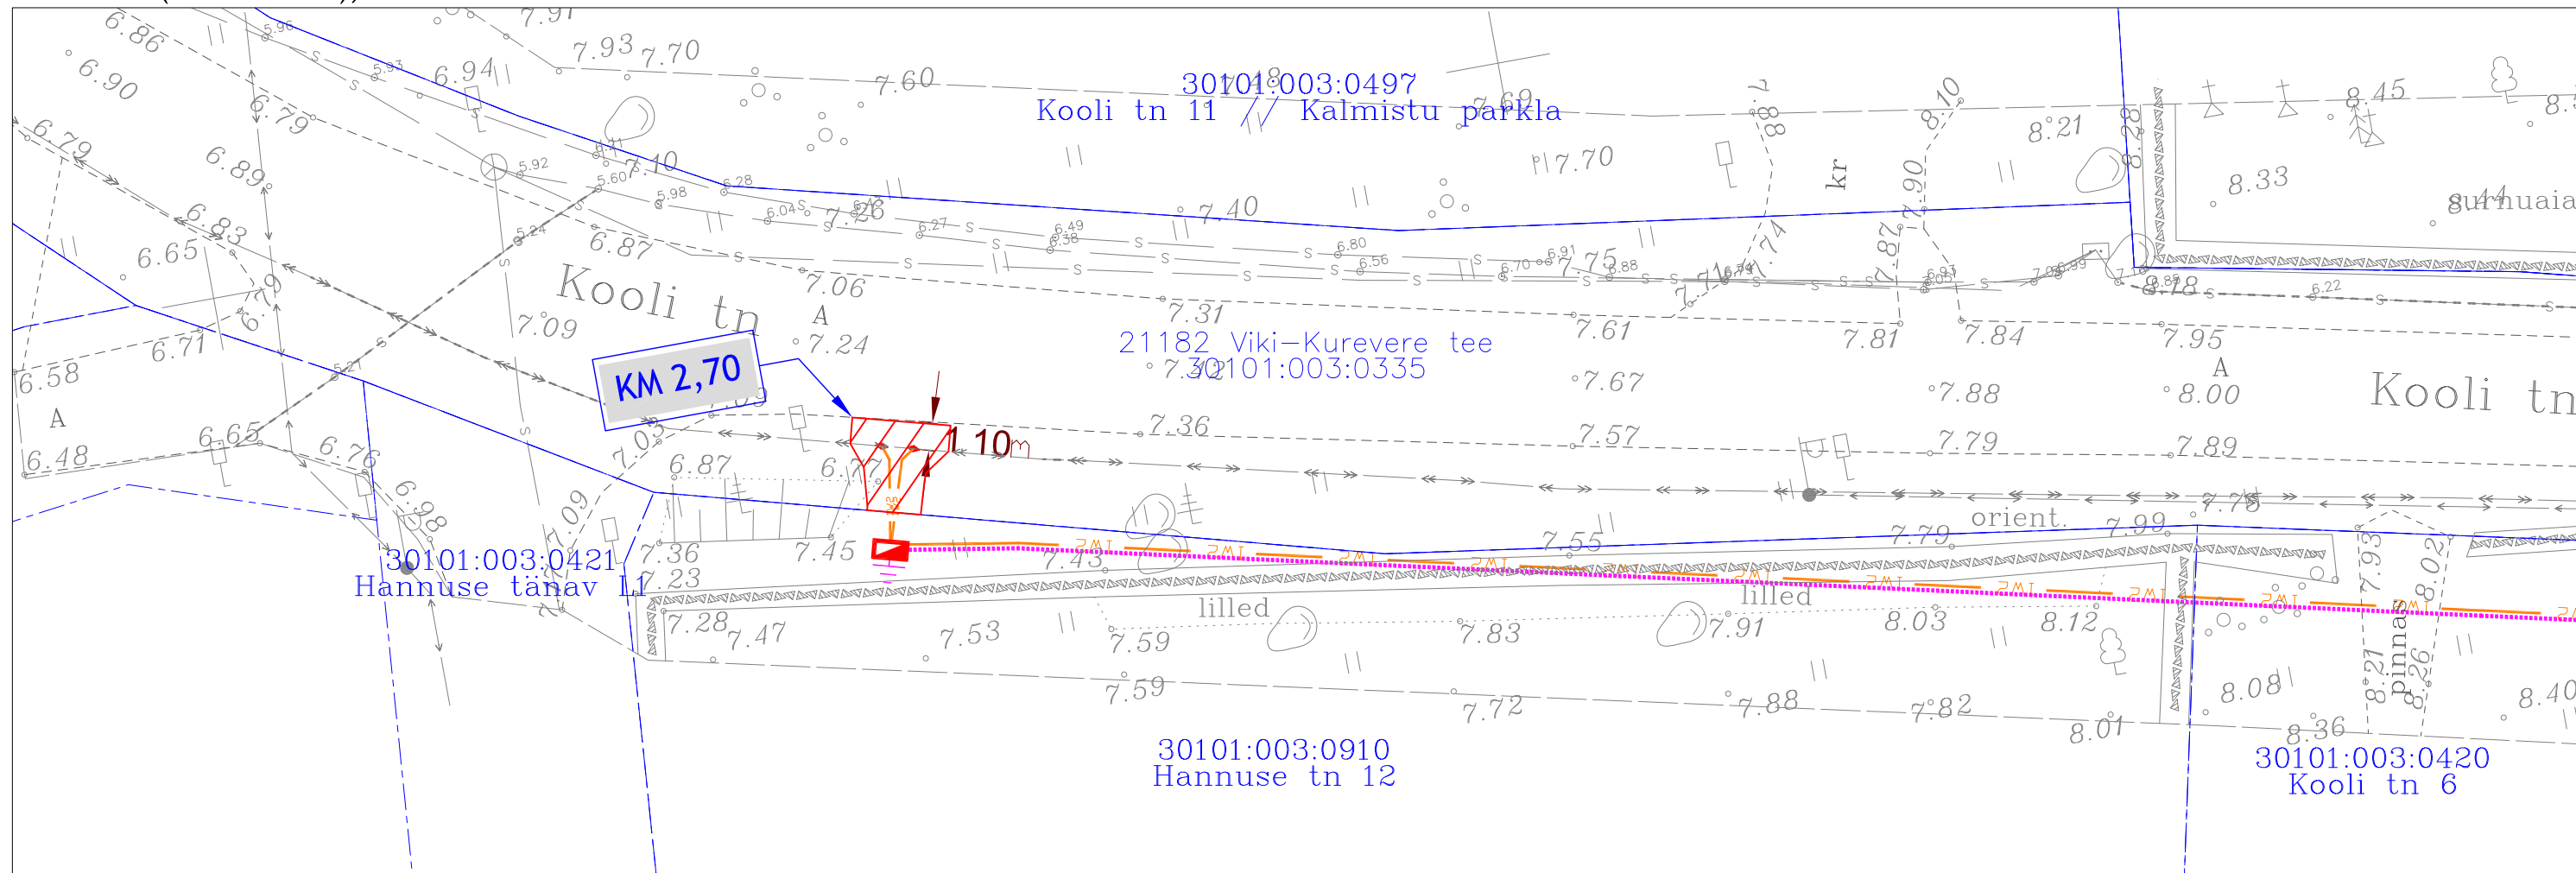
30101:003:0497
Kooli tn 11 // Kalmistu parkla

Kooli tn

21182 Viki–Kurevere tee
30101:003:0335

KM 2,70

L 10m

Kooli tn

30101:003:0421
Hannuse tänav 11

30101:003:0910
Hannuse tn 12

30101:003:0420
Kooli tn 6

lilled
lilled
orient.
kr
surnuaia
pinnas
A
A
A

6.86 6.90 6.79 6.79 6.89 6.83 6.65 6.71 6.58 6.48 6.65 6.76 6.98 6.94 7.93 7.70 7.60 7.10 6.87 7.06 7.09 7.24 7.26 7.40 7.31 7.36 7.03 6.87 6.77 7.36 7.23 7.45 7.43 7.28 7.47 7.53 7.59 7.59 7.70 7.75 7.61 7.67 7.57 7.55 7.83 7.72 7.74 7.81 7.87 7.90 8.10 8.21 7.88 7.79 7.79 7.91 7.88 7.82 8.03 8.12 8.01 7.84 7.88 8.33 8.28 8.18 7.95 8.00 7.89 7.99 7.78 8.08 8.36 8.21 8.26 7.93 8.02 8.45 8.40